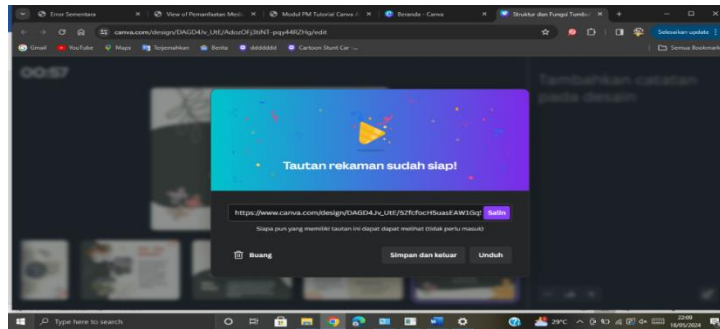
Error Sementara | View of Pemanfaatan Medi | Modul PM Tutorial Canva | Beranda - Canva | Struktur dan Fungsi Tumbu

canva.com/design/DAGD4Jv_UtE/AdozOfj3tiNT-pqy44RZHg/edit

Selesaikan update

Gmail | YouTube | Maps | Terjemahkan | Berita | ddddddd | Cartoon Stunt Car ...

Semua Bookmark

00:57

Tambahkan catatan pada desain

Tautan rekaman sudah siap!

https://www.canva.com/design/DAGD4Jv_UtE/52fcfocH5uasEAW1Gq Salin

Siapa pun yang memiliki tautan ini dapat dapat melihat (tidak perlu masuk)

Buang

Simpan dan keluar

Unduh

Type here to search

29°C

22:09
18/05/2024